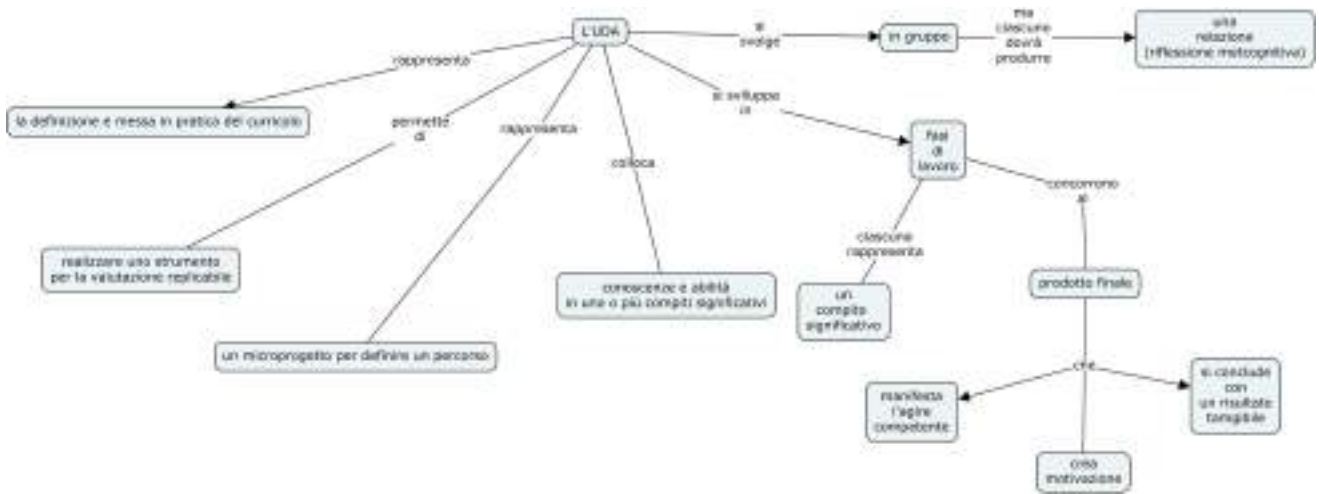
L'UDA

si svolge

in gruppo

ma ciascuno dovrà produrre

una relazione (riflessione metacognitiva)

rappresenta

la definizione e messa in pratica del curricolo

permette di

realizzare uno strumento per la valutazione replicabile

rappresenta

un microprogetto per definire un percorso

colloca

conoscenze e abilità in uno o più compiti significativi

si sviluppa in

fasi di lavoro

ciascuna rappresenta

un compito significativo

concorrono al

prodotto finale

che

manifesta l'agire competente

si conclude con un risultato tangibile

crea motivazione